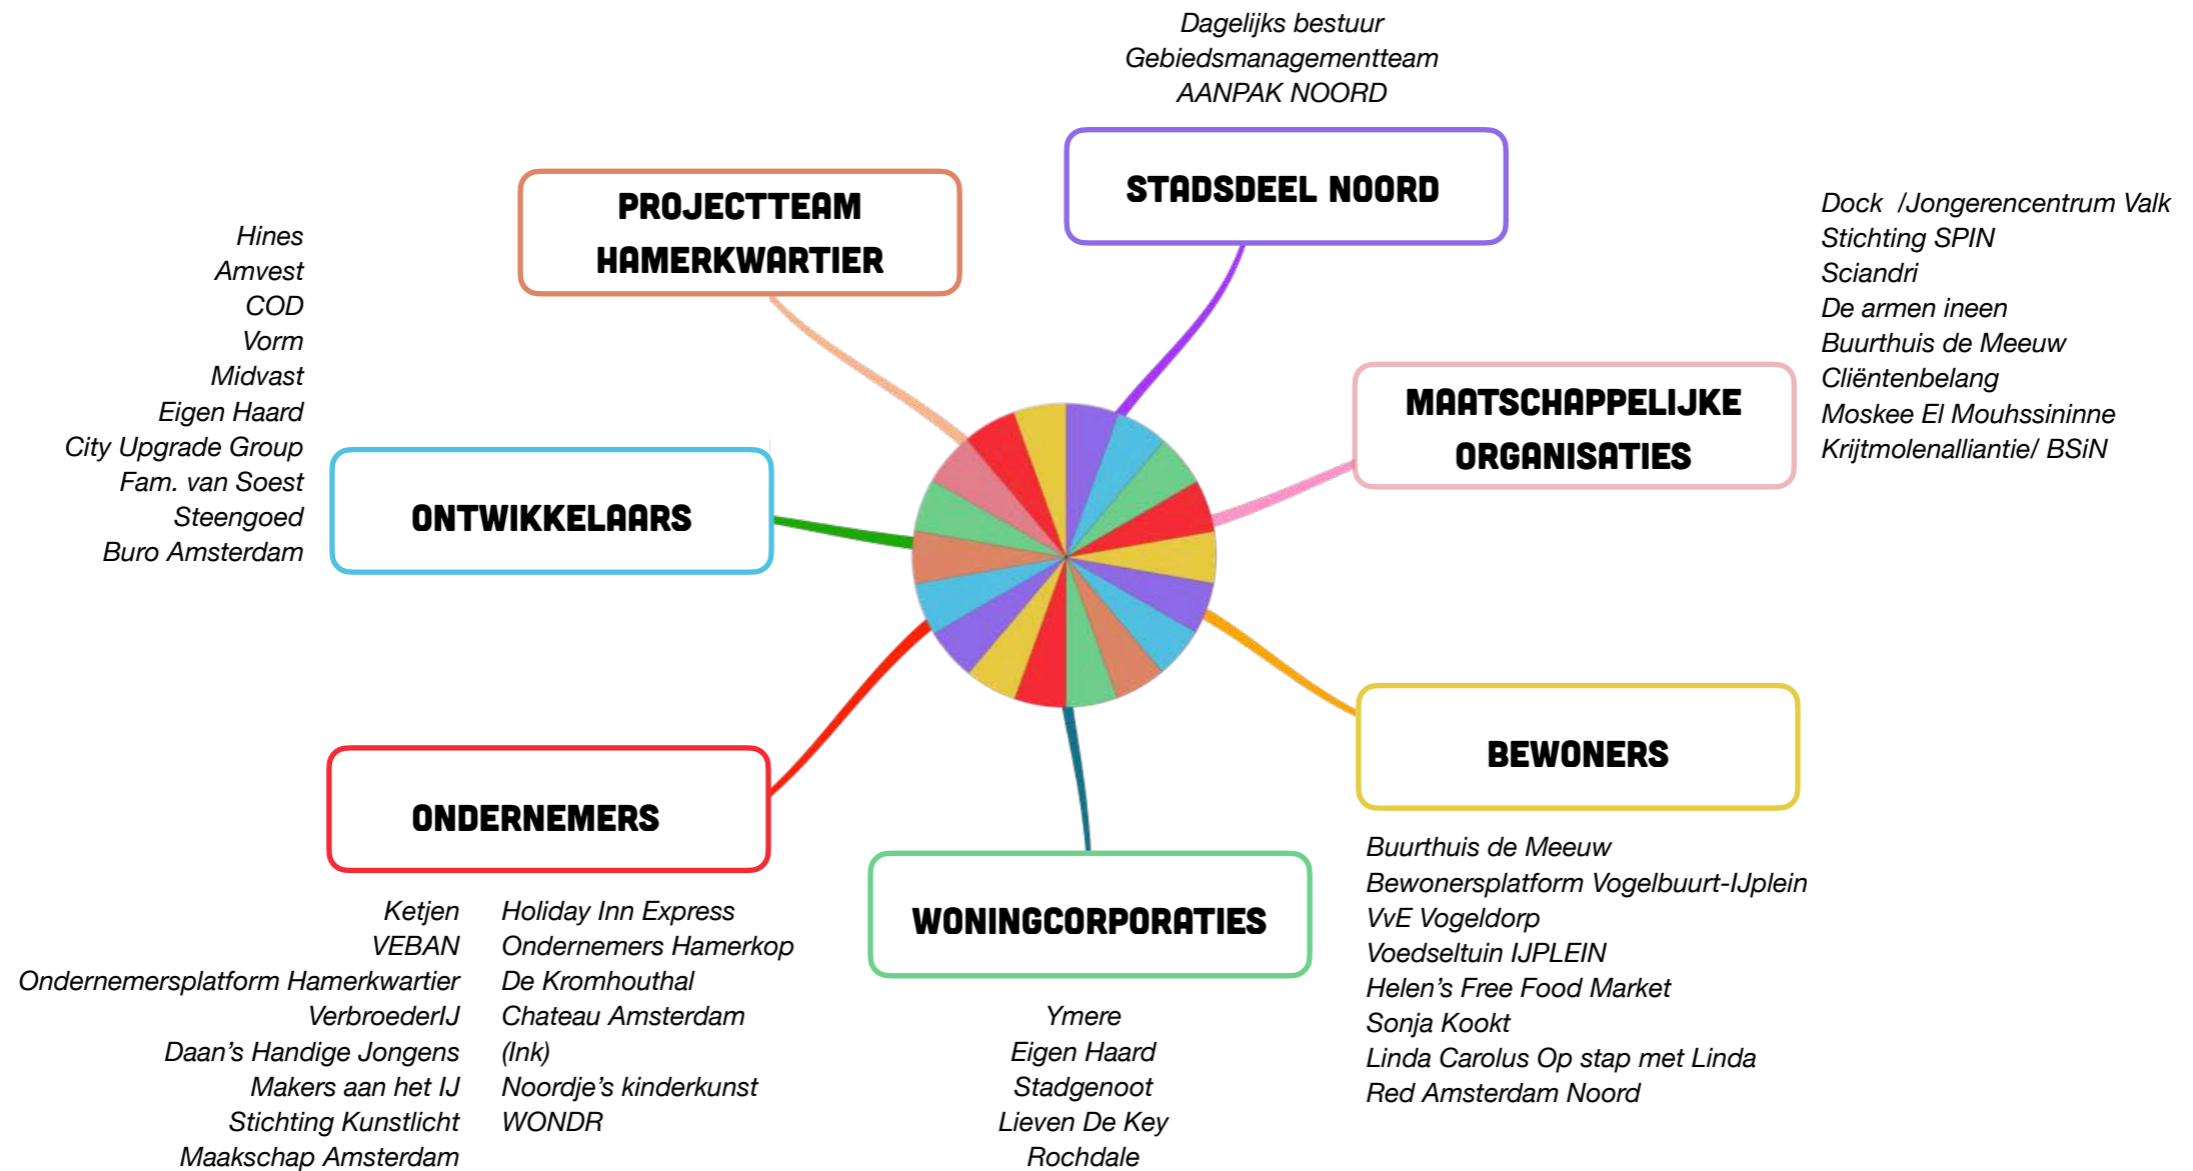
Dagelijks bestuur
Gebiedsmanagementteam
AANPAK NOORD

STADSDEEL NOORD

PROJECTTEAM HAMERKWARTIER

Hines
Amvest
COD
Vorm
Midvast
Eigen Haard
City Upgrade Group
Fam. van Soest
Steengoed
Buro Amsterdam

ONTWIKKELAARS

Dock /Jongerencentrum Valk
Stichting SPIN
Sciandri
De armen ineen
Buurthuis de Meeuw
Cliëntenbelang
Moskee El Mouhssininne
Krijtmolenalliantie/ BSiN

MAATSCHAPPELIJKE ORGANISATIES

BEWONERS

Buurthuis de Meeuw
Bewonersplatform Vogelbuurt-IJplein
VvE Vogeldorp
Voedseltuin IJPLEIN
Helen’s Free Food Market
Sonja Kookt
Linda Carolus Op stap met Linda
Red Amsterdam Noord

ONDERNEMERS

Ketjen
VEBAN
Ondernemersplatform Hamerkwartier
VerbroederIJ
Daan’s Handige Jongens
Makers aan het IJ
Stichting Kunstlicht
Maakschap Amsterdam

Holiday Inn Express
Ondernemers Hamerkop
De Kromhouthal
Chateau Amsterdam
(Ink)
Noordje’s kinderkunst
WONDR

WONINGCORPORATIES

Ymere
Eigen Haard
Stadgenoot
Lieven De Key
Rochdale